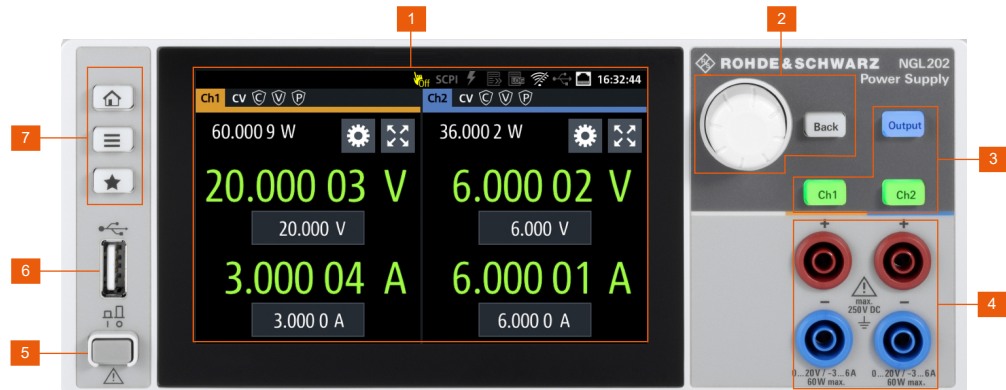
1
2
3
4
5
6
7

Off SCPI 16:32:44

Ch1 CV C V P
60.000 9 W
20.000 03 V
20.000 V
3.000 04 A
3.000 0 A

Ch2 CV C V P
36.000 2 W
6.000 02 V
6.000 V
6.000 01 A
6.000 0 A

ROHDE&SCHWARZ NGL202
Power Supply

Back
Output
Ch1
Ch2

+ +
– –
max. 250 V DC
0...20 V / –3...6 A 60 W max.
0...20 V / –3...6 A 60 W max.